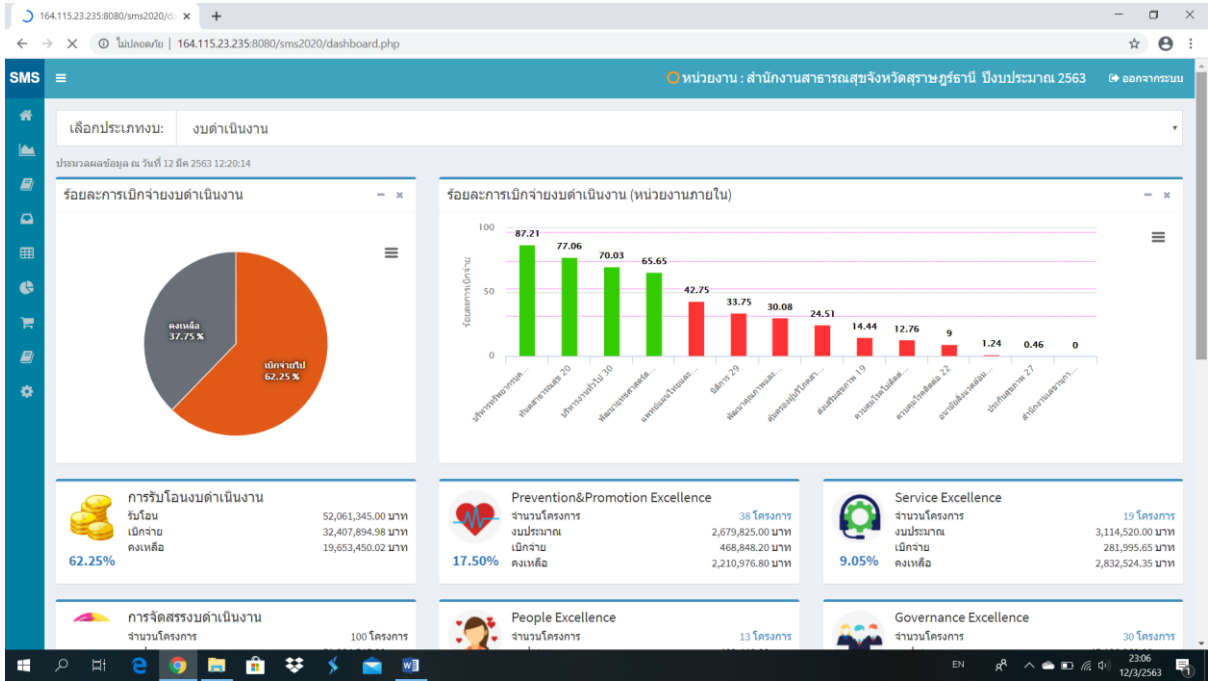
164.115.23.235:8080/sms2020/d ×
+
ไม่ปลอดภัย | 164.115.23.235:8080/sms2020/dashboard.php

SMS
หน่วยงาน : สำนักงานสาธารณสุขจังหวัดสุราษฎร์ธานี ปีงบประมาณ 2563
ออกจากระบบ

เลือกประเภทงบ: งบดำเนินงาน

ประมวลผลข้อมูล ณ วันที่ 12 มีค 2563 12:20:14

ร้อยละการเบิกจ่ายงบดำเนินงาน

คงเหลือ 37.75 %
เบิกจ่ายไป 62.25 %

ร้อยละการเบิกจ่ายงบดำเนินงาน (หน่วยงานภายใน)

ร้อยละการเบิกจ่าย
100
50
0
87.21
77.06
70.03
65.65
42.75
33.75
30.08
24.51
14.44
12.76
9
1.24
0.46
0
บริหารทรัพยากรบุค...
ทันตสาธารณสุข 20
บริหารงานทั่วไป 30
พัฒนายุทธศาสตร์ส...
แพทย์แผนไทยและ...
นิติการ 29
พัฒนาคุณภาพและ...
คุ้มครองผู้บริโภคแล...
ส่งเสริมสุขภาพ 19
ควบคุมโรคไม่ติดต...
ควบคุมโรคติดต่อ 22
อนามัยสิ่งแวดล้อม...
ประกันสุขภาพ 27
สำนักงานสาธารณ...

การรับโอนงบดำเนินงาน
รับโอน 52,061,345.00 บาท
เบิกจ่าย 32,407,894.98 บาท
คงเหลือ 19,653,450.02 บาท
62.25%

Prevention&Promotion Excellence
จำนวนโครงการ 38 โครงการ
งบประมาณ 2,679,825.00 บาท
เบิกจ่าย 468,848.20 บาท
คงเหลือ 2,210,976.80 บาท
17.50%

Service Excellence
จำนวนโครงการ 19 โครงการ
งบประมาณ 3,114,520.00 บาท
เบิกจ่าย 281,995.65 บาท
คงเหลือ 2,832,524.35 บาท
9.05%

การจัดสรรงบดำเนินงาน
จำนวนโครงการ 100 โครงการ

People Excellence
จำนวนโครงการ 13 โครงการ

Governance Excellence
จำนวนโครงการ 30 โครงการ

EN
23:06
12/3/2563